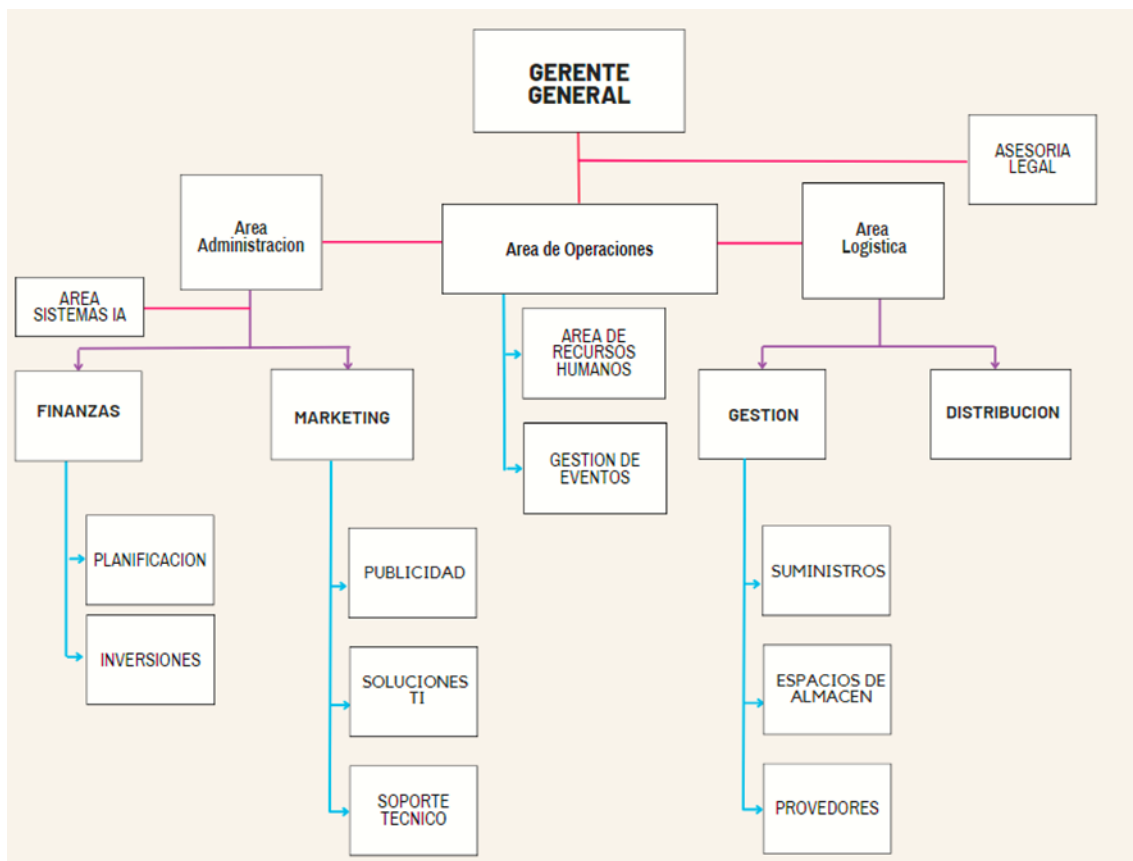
GERENTE GENERAL

ASESORIA LEGAL

Area Administracion

Area de Operaciones

Area Logistica

AREA SISTEMAS IA

FINANZAS

MARKETING

AREA DE RECURSOS HUMANOS

GESTION DE EVENTOS

GESTION

DISTRIBUCION

PLANIFICACION

INVERSIONES

PUBLICIDAD

SOLUCIONES TI

SOPORTE TECNICO

SUMINISTROS

ESPACIOS DE ALMACEN

PROVEDORES